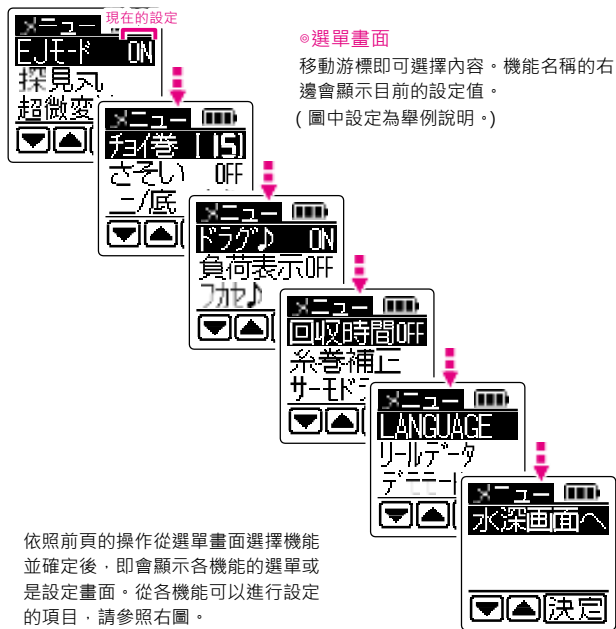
現在的設定

メニュー
EJモード ON
探見ス
超微変

メニュー
チョイ巻 [15]
さそい OFF
ニノ底

メニュー
ドラグ♪ ON
負荷表示OFF
フカセ♪

メニュー
回収時間OFF
糸巻補正
サーモド

メニュー
LANGUAGE
リールデータ
デニ

メニュー
水深画面へ
決定

◎選單畫面
移動游標即可選擇內容。機能名稱的右邊會顯示目前的設定值。
(圖中設定為舉例說明。)

依照前頁的操作從選單畫面選擇機能並確定後，即會顯示各機能的選單或是設定畫面。從各機能可以進行設定的項目，請參照右圖。